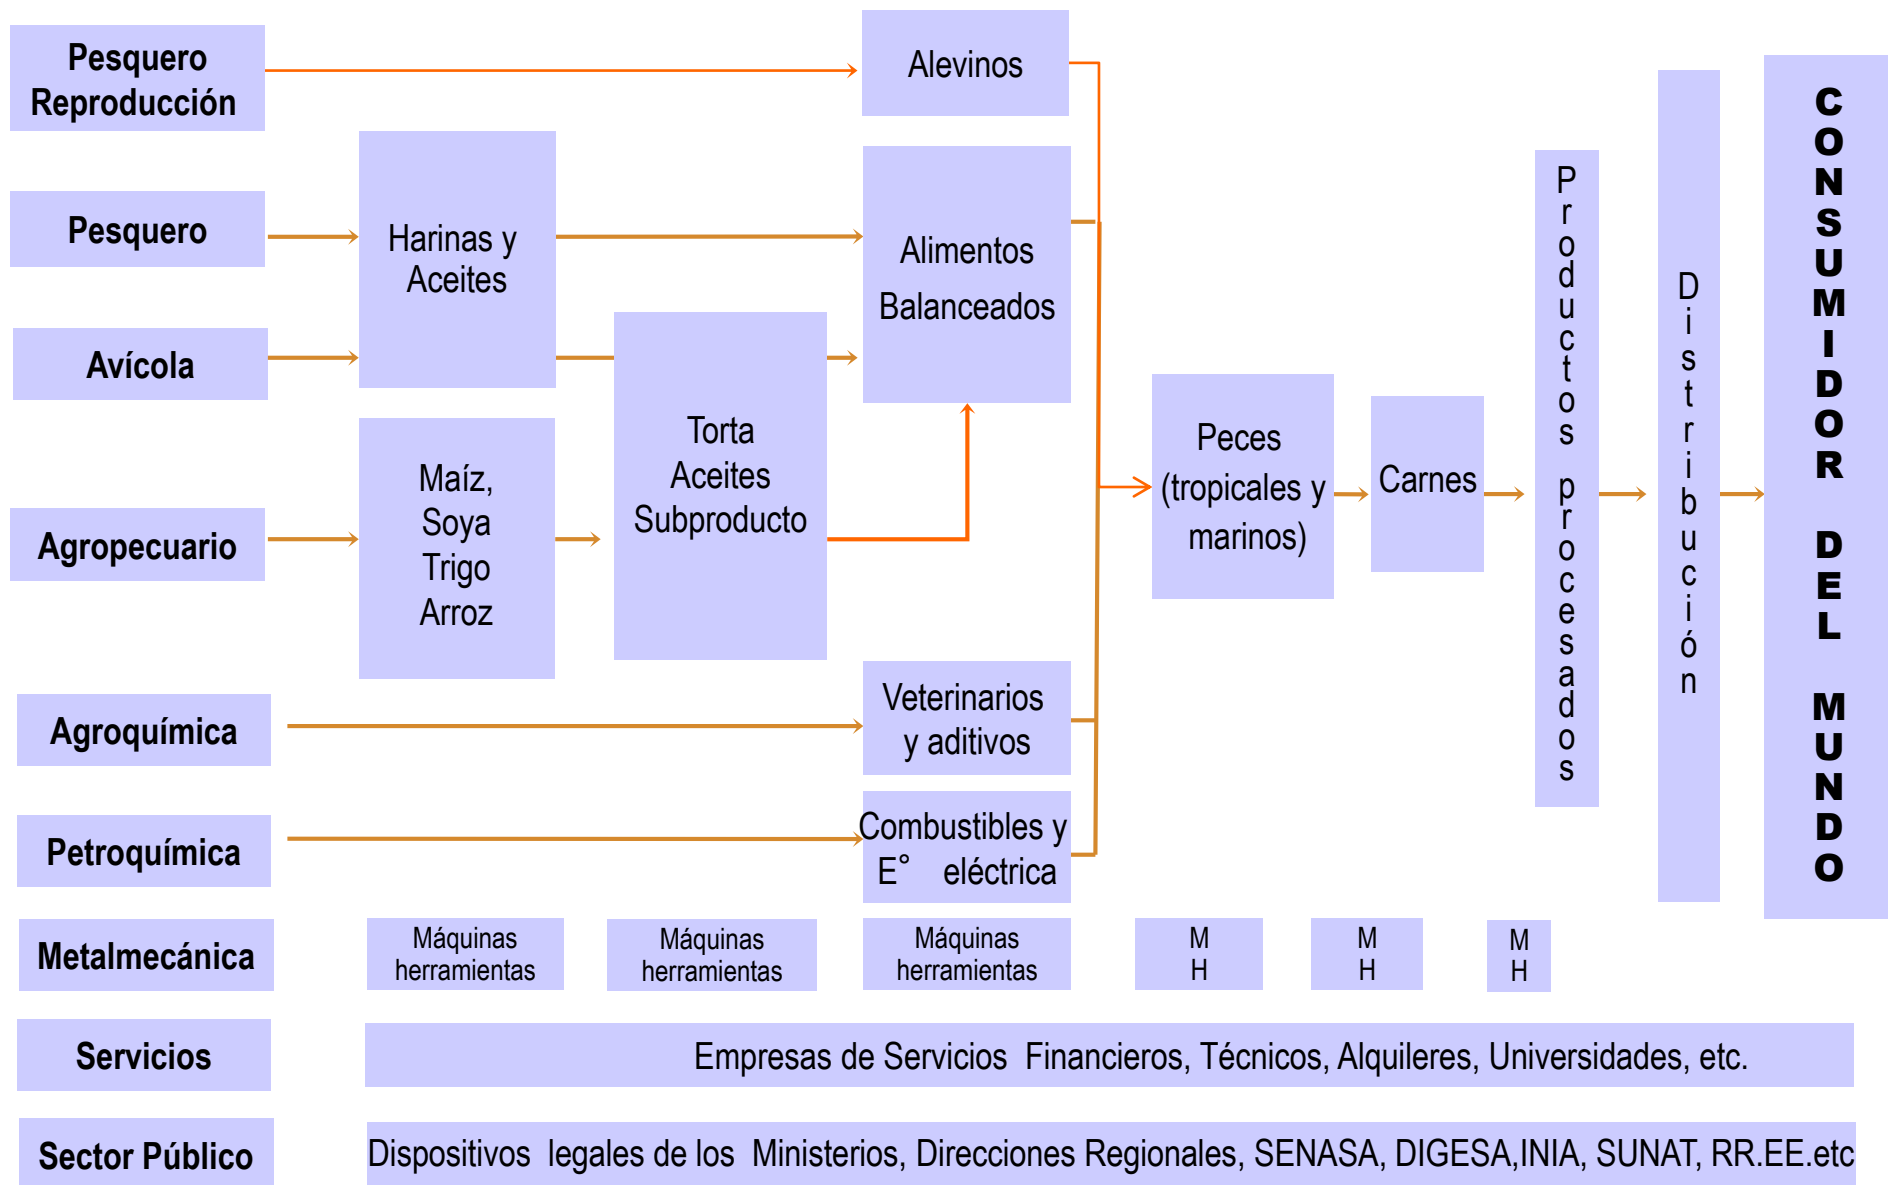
Pesquero Reproducción

Alevinos

Pesquero

Harinas y Aceites

Alimentos Balanceados

Avícola

Torta Aceites Subproducto

Agropecuario

Maíz, Soya Trigo Arroz

Peces (tropicales y marinos)

Carnes

Productos procesados

Distribución

CONSUMIDOR DEL MUNDO

Agroquímica

Veterinarios y aditivos

Petroquímica

Combustibles y E° eléctrica

Metalmecánica

Máquinas herramientas

Máquinas herramientas

Máquinas herramientas

M H

M H

M H

Servicios

Empresas de Servicios Financieros, Técnicos, Alquileres, Universidades, etc.

Sector Público

Dispositivos legales de los Ministerios, Direcciones Regionales, SENASA, DIGESA,INIA, SUNAT, RR.EE.etc